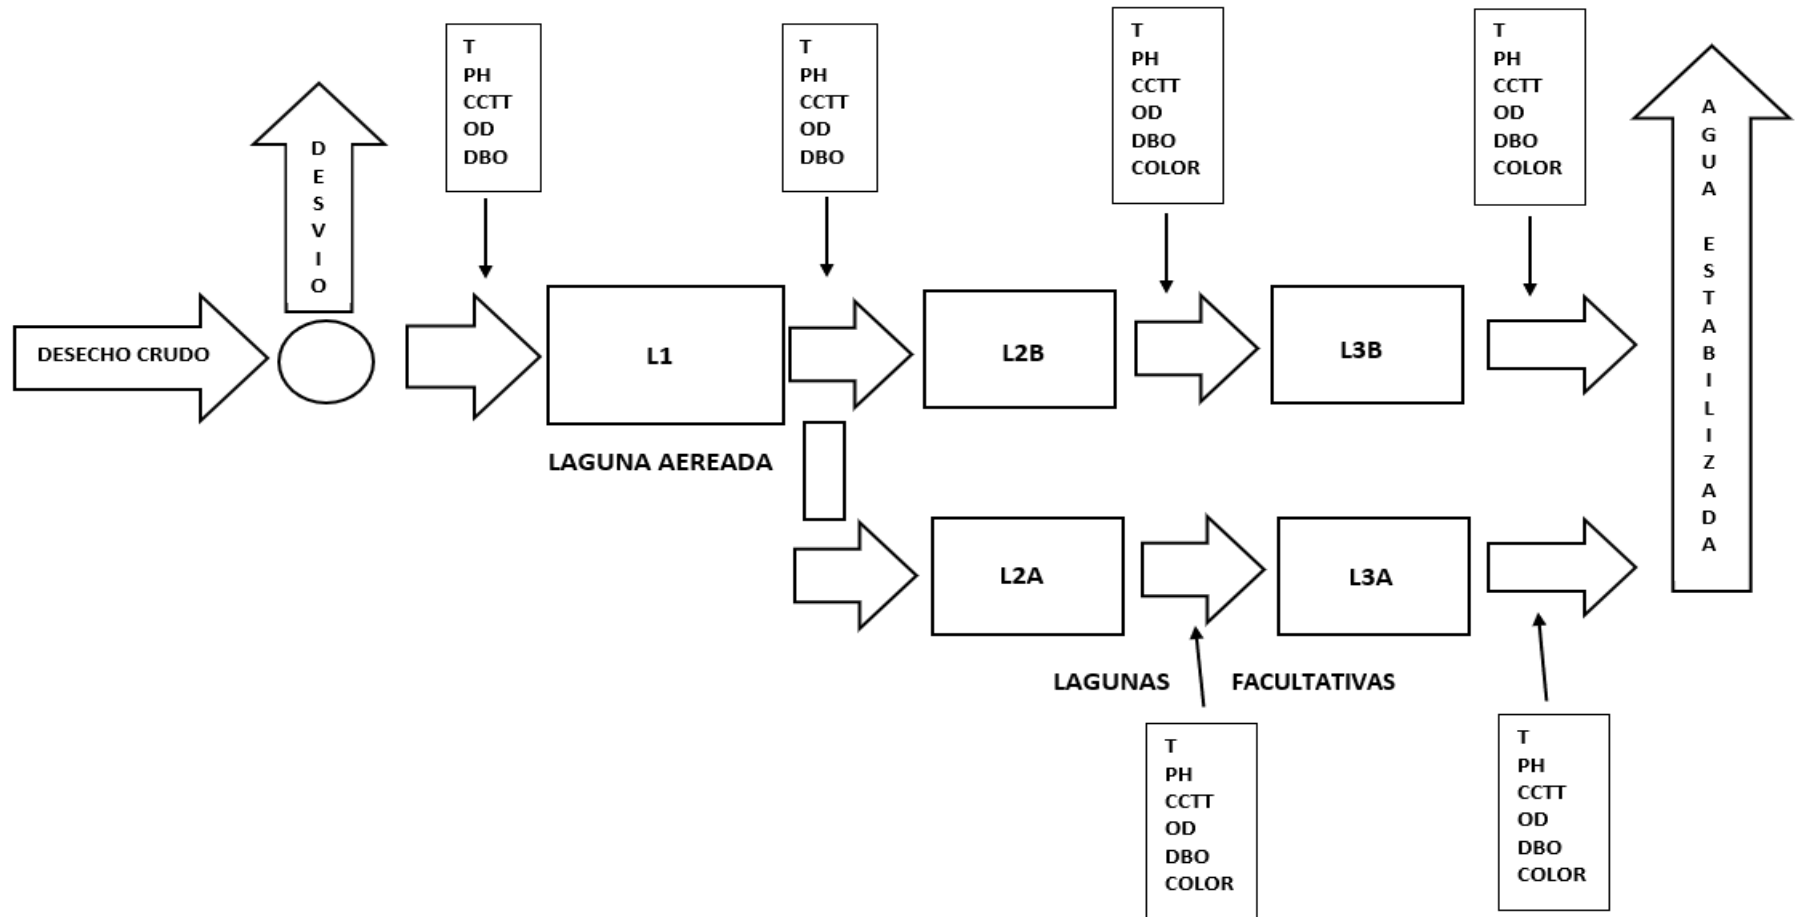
DESECHO CRUDO

DESVIO

T
PH
CCTT
OD
DBO

L1

LAGUNA AEREADA

T
PH
CCTT
OD
DBO

L2B

T
PH
CCTT
OD
DBO
COLOR

L3B

T
PH
CCTT
OD
DBO
COLOR

AGUA ESTABILIZADA

L2A

L3A

LAGUNAS FACULTATIVAS

T
PH
CCTT
OD
DBO
COLOR

T
PH
CCTT
OD
DBO
COLOR